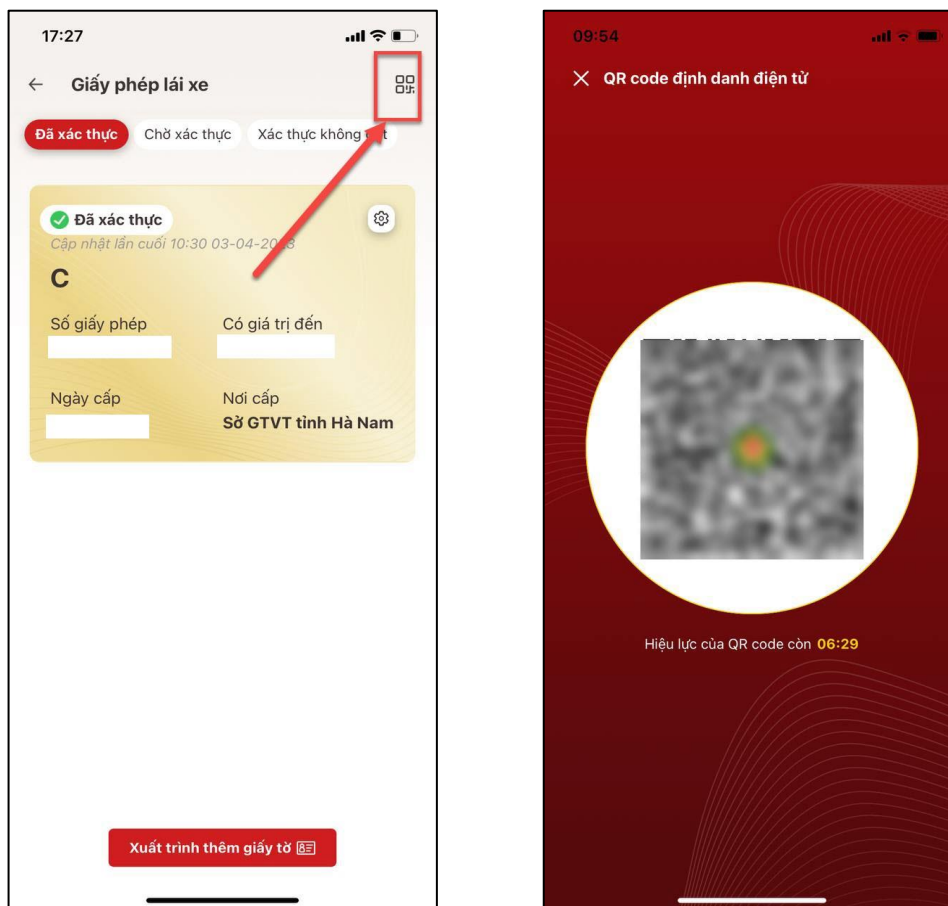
17:27

← Giấy phép lái xe

Đã xác thực Chờ xác thực Xác thực không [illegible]t

Đã xác thực

Cập nhật lần cuối 10:30 03-04-20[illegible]3

C

Số giấy phép

Có giá trị đến

Ngày cấp

Nơi cấp

Sở GTVT tỉnh Hà Nam

Xuất trình thêm giấy tờ

09:54

QR code định danh điện tử

Hiệu lực của QR code còn 06:29